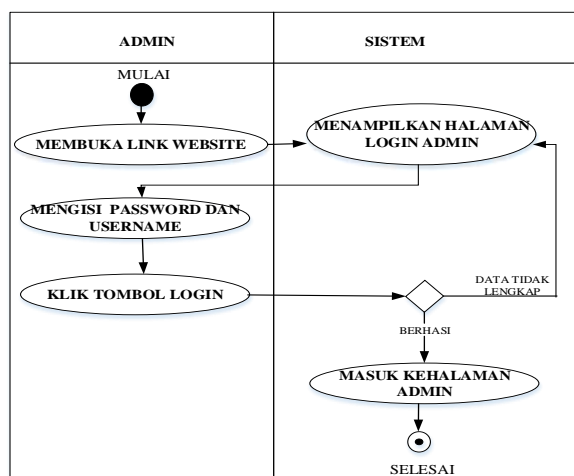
| ADMIN | SISTEM |
|---|---|

MULAI

MEMBUKA LINK WEBSITE

MENAMPILKAN HALAMAN LOGIN ADMIN

MENGISI PASSWORD DAN USERNAME

KLIK TOMBOL LOGIN

DATA TIDAK LENGKAP

BERHASI

MASUK KEHALAMAN ADMIN

SELESAI